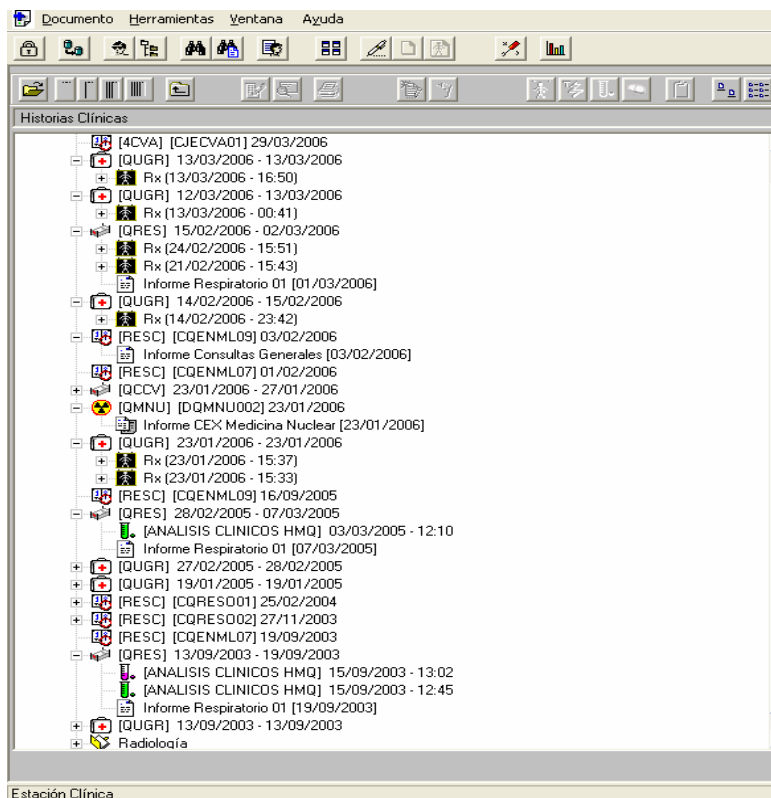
Documento Herramientas Ventana Ayuda

Historias Clínicas

[4CVA] [CJECVA01] 29/03/2006
[QUGR] 13/03/2006 - 13/03/2006
Rx (13/03/2006 - 16:50)
[QUGR] 12/03/2006 - 13/03/2006
Rx (13/03/2006 - 00:41)
[QRES] 15/02/2006 - 02/03/2006
Rx (24/02/2006 - 15:51)
Rx (21/02/2006 - 15:43)
Informe Respiratorio 01 [01/03/2006]
[QUGR] 14/02/2006 - 15/02/2006
Rx (14/02/2006 - 23:42)
[RESC] [CQENML09] 03/02/2006
Informe Consultas Generales [03/02/2006]
[RESC] [CQENML07] 01/02/2006
[QCCV] 23/01/2006 - 27/01/2006
[QMNU] [DQMNU002] 23/01/2006
Informe CEX Medicina Nuclear [23/01/2006]
[QUGR] 23/01/2006 - 23/01/2006
Rx (23/01/2006 - 15:37)
Rx (23/01/2006 - 15:33)
[RESC] [CQENML09] 16/09/2005
[QRES] 28/02/2005 - 07/03/2005
[ANALISIS CLINICOS HMQ] 03/03/2005 - 12:10
Informe Respiratorio 01 [07/03/2005]
[QUGR] 27/02/2005 - 28/02/2005
[QUGR] 19/01/2005 - 19/01/2005
[RESC] [CQRESO01] 25/02/2004
[RESC] [CQRESO02] 27/11/2003
[RESC] [CQENML07] 19/09/2003
[QRES] 13/09/2003 - 19/09/2003
[ANALISIS CLINICOS HMQ] 15/09/2003 - 13:02
[ANALISIS CLINICOS HMQ] 15/09/2003 - 12:45
Informe Respiratorio 01 [19/09/2003]
[QUGR] 13/09/2003 - 13/09/2003
Radiología

Estación Clínica